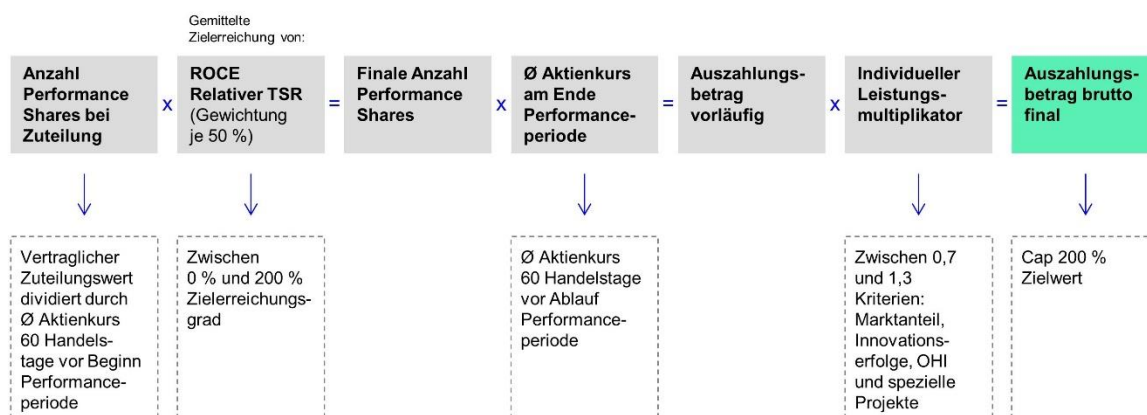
Gemittelte Zielerreichung von:

Anzahl Performance Shares bei Zuteilung

x

ROCE Relativer TSR (Gewichtung je 50 %)

=

Finale Anzahl Performance Shares

x

Ø Aktienkurs am Ende Performanceperiode

=

Auszahlungsbetrag vorläufig

x

Individueller Leistungsmultiplikator

=

Auszahlungsbetrag brutto final

Vertraglicher Zuteilungswert dividiert durch Ø Aktienkurs 60 Handelstage vor Beginn Performanceperiode

Zwischen 0 % und 200 % Zielerreichungsgrad

Ø Aktienkurs 60 Handelstage vor Ablauf Performanceperiode

Zwischen 0,7 und 1,3 Kriterien: Marktanteil, Innovationserfolge, OHI und spezielle Projekte

Cap 200 % Zielwert